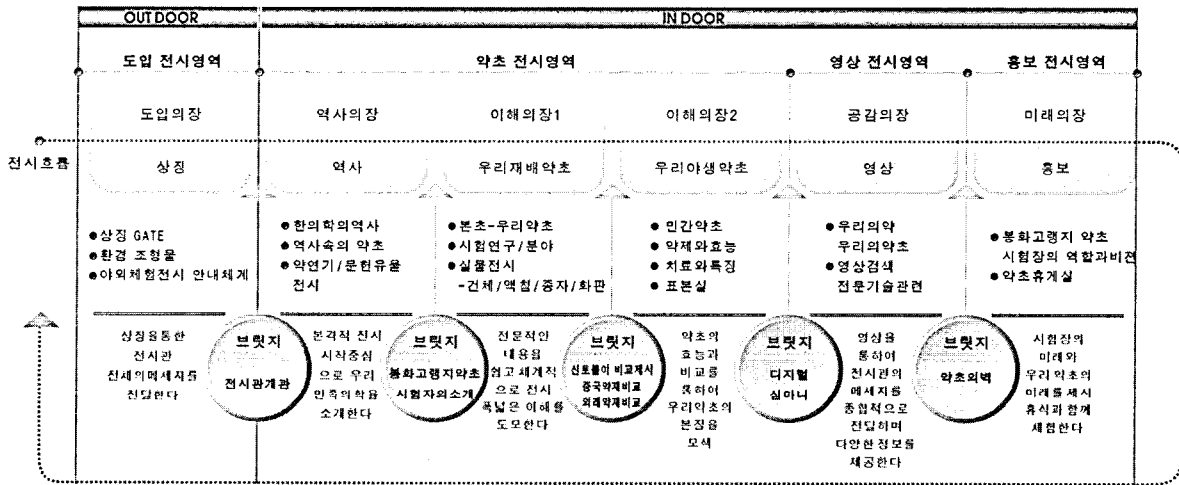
OUTDOOR

IN DOOR

도입 전시영역

약초 전시영역

영상 전시영역

홍보 전시영역

도입의장

역사의장

이해의장1

이해의장2

공감의장

미래의장

전시흐름

상징

역사

우리재배약초

우리야생약초

영상

홍보

●상징 GATE
●환경 조형물
●야외체험전시 안내체계

●한의학의역사
●역사속의 약초
●약연기/문헌유물 전시

●본초-우리약초
●시험연구/분야
●실물전시 -건제/액침/종자/화판

●민간약초
●약제와효능
●치료와특징
●표본실

●우리의약 우리의약초
●영상검색 전문기술관련

●봉화고랭지 약초 시험장의 역할과비전
●약초휴게실

상징을통한 전시관 전체의메세지를 전달한다

브릿지
전시관개관

본격적 전시 시작중심 으로 우리 한약의학을 소개한다

브릿지
봉화고랭지약초 시험자의소개

전문적인 내용을 쉽고 체계적 으로 전시 폭넓은 이해를 도모한다

브릿지
신토불이 비교제시 중국약재비교 외래약재비교

약초의 효능과 비교를 통하여 우리약초의 본질을 모색

브릿지
디지털 심마니

영상을 통하여 전시관의 메세지를 종합적으로 전달하며 다양한정보를 제공한다

브릿지
약초외벽

시험장의 미래와 우리약초의 미래를제시 휴식과 함께 체험한다